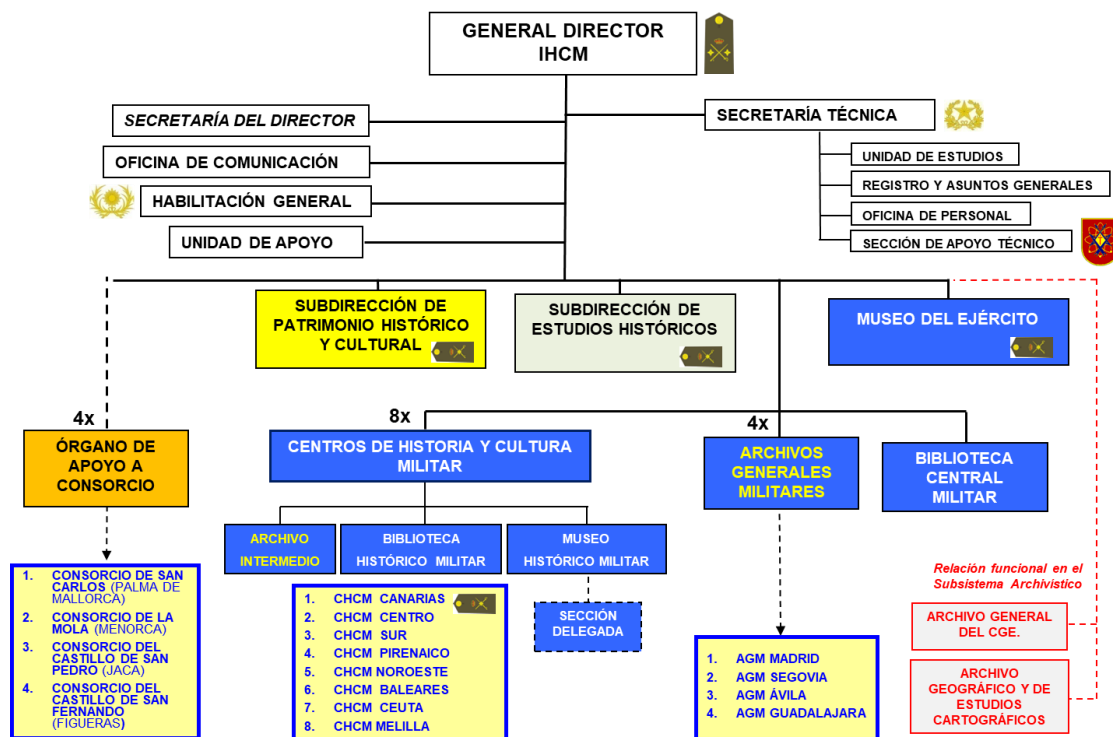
GENERAL DIRECTOR
IHCM

SECRETARÍA DEL DIRECTOR

OFICINA DE COMUNICACIÓN

HABILITACIÓN GENERAL

UNIDAD DE APOYO

SECRETARÍA TÉCNICA

UNIDAD DE ESTUDIOS

REGISTRO Y ASUNTOS GENERALES

OFICINA DE PERSONAL

SECCIÓN DE APOYO TÉCNICO

SUBDIRECCIÓN DE PATRIMONIO HISTÓRICO Y CULTURAL

SUBDIRECCIÓN DE ESTUDIOS HISTÓRICOS

MUSEO DEL EJÉRCITO

4x

ÓRGANO DE APOYO A CONSORCIO

8x

CENTROS DE HISTORIA Y CULTURA MILITAR

4x

ARCHIVOS GENERALES MILITARES

BIBLIOTECA CENTRAL MILITAR

ARCHIVO INTERMEDIO

BIBLIOTECA HISTÓRICO MILITAR

MUSEO HISTÓRICO MILITAR

SECCIÓN DELEGADA

1. CONSORCIO DE SAN CARLOS (PALMA DE MALLORCA)
2. CONSORCIO DE LA MOLA (MENORCA)
3. CONSORCIO DEL CASTILLO DE SAN PEDRO (JACA)
4. CONSORCIO DEL CASTILLO DE SAN FERNANDO (FIGUERAS)

1. CHCM CANARIAS
2. CHCM CENTRO
3. CHCM SUR
4. CHCM PIRENAICO
5. CHCM NOROESTE
6. CHCM BALEARES
7. CHCM CEUTA
8. CHCM MELILLA

1. AGM MADRID
2. AGM SEGOVIA
3. AGM ÁVILA
4. AGM GUADALAJARA

Relación funcional en el Subsistema Archivístico

ARCHIVO GENERAL DEL CGE.

ARCHIVO GEOGRÁFICO Y DE ESTUDIOS CARTOGRÁFICOS